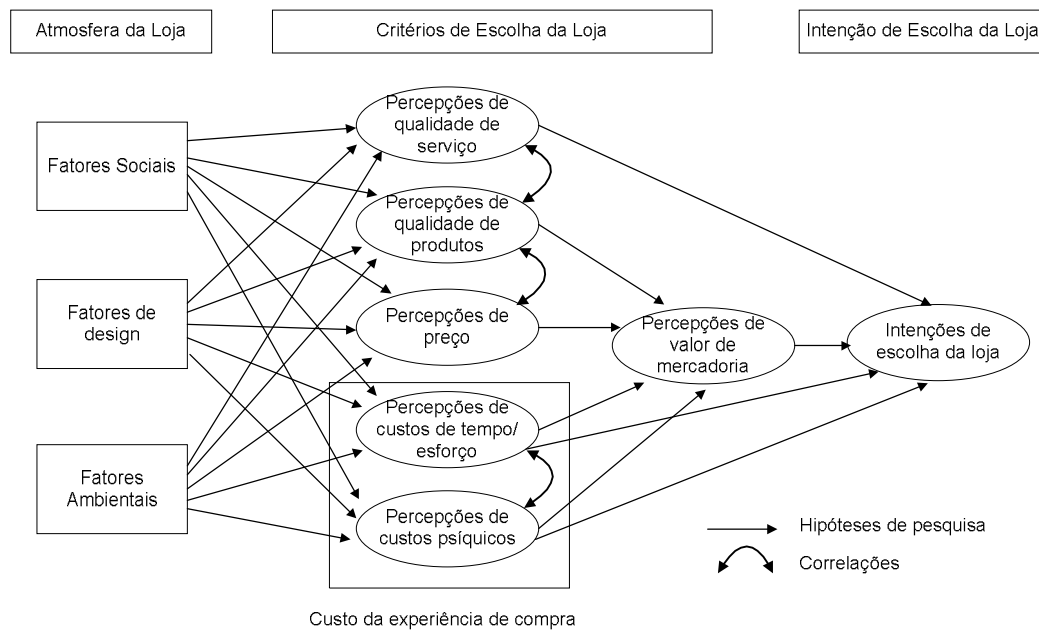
Atmosfera da Loja

Critérios de Escolha da Loja

Intenção de Escolha da Loja

Fatores Sociais

Fatores de design

Fatores Ambientais

Percepções de qualidade de serviço

Percepções de qualidade de produtos

Percepções de preço

Percepções de custos de tempo/ esforço

Percepções de custos psíquicos

Percepções de valor de mercadoria

Intenções de escolha da loja

Hipóteses de pesquisa

Correlações

Custo da experiência de compra